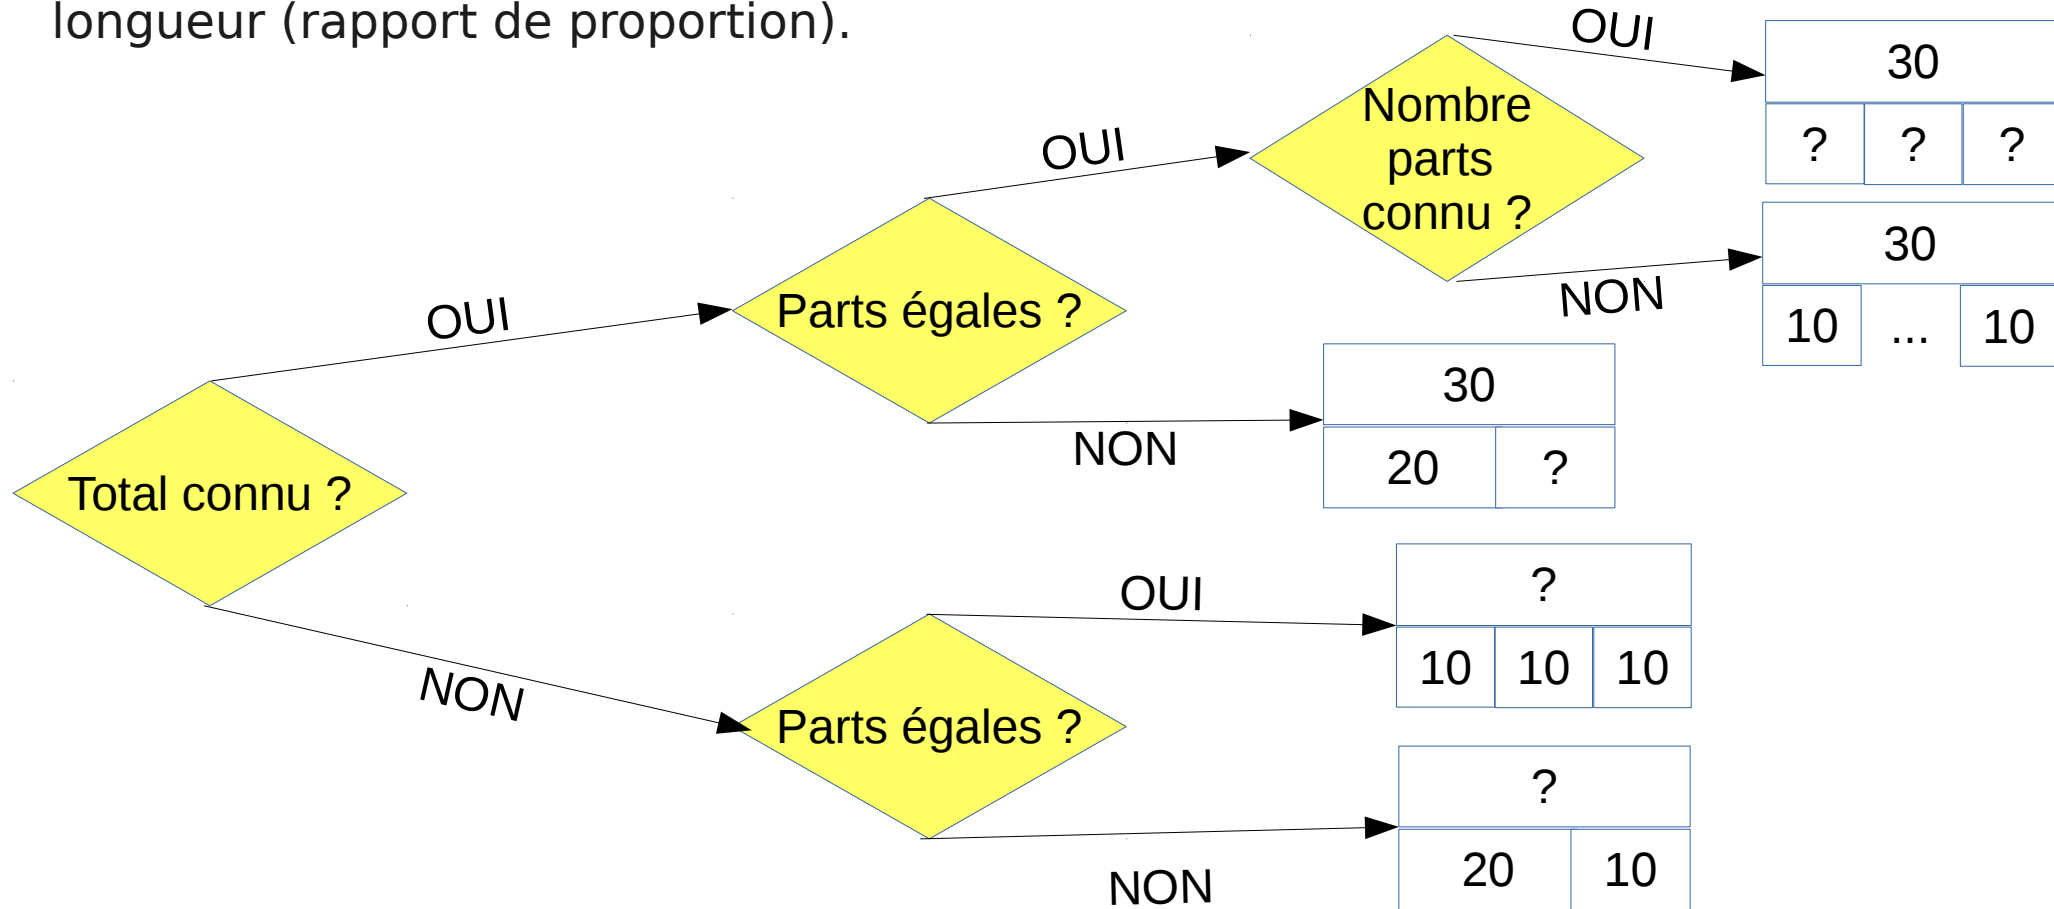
longueur (rapport de proportion).

Total connu ?

OUI

Parts égales ?

OUI

Nombre parts connu ?

OUI

| 30 | | |
|---|---|---|
| ? | ? | ? |

NON

| 30 | | |
|---|---|---|
| 10 | ... | 10 |

NON

| 30 | |
|---|---|
| 20 | ? |

NON

Parts égales ?

OUI

| ? | | |
|---|---|---|
| 10 | 10 | 10 |

NON

| ? | |
|---|---|
| 20 | 10 |